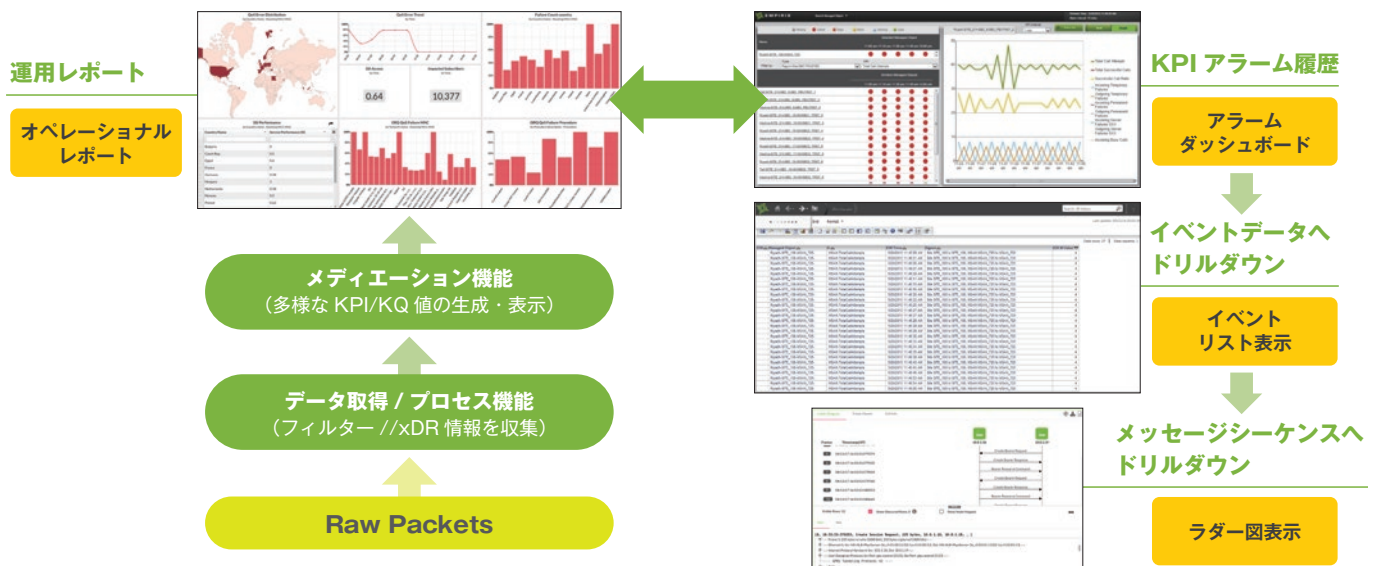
運用レポート

オペレーショナルレポート

メディエーション機能
（多様な KPI/KQ 値の生成・表示）

データ取得 / プロセス機能
（フィルター //xDR 情報を収集）

Raw Packets

KPI アラーム履歴

アラームダッシュボード

イベントデータへドリルダウン

イベントリスト表示

メッセージシーケンスへドリルダウン

ラダー図表示

0.64

10.377